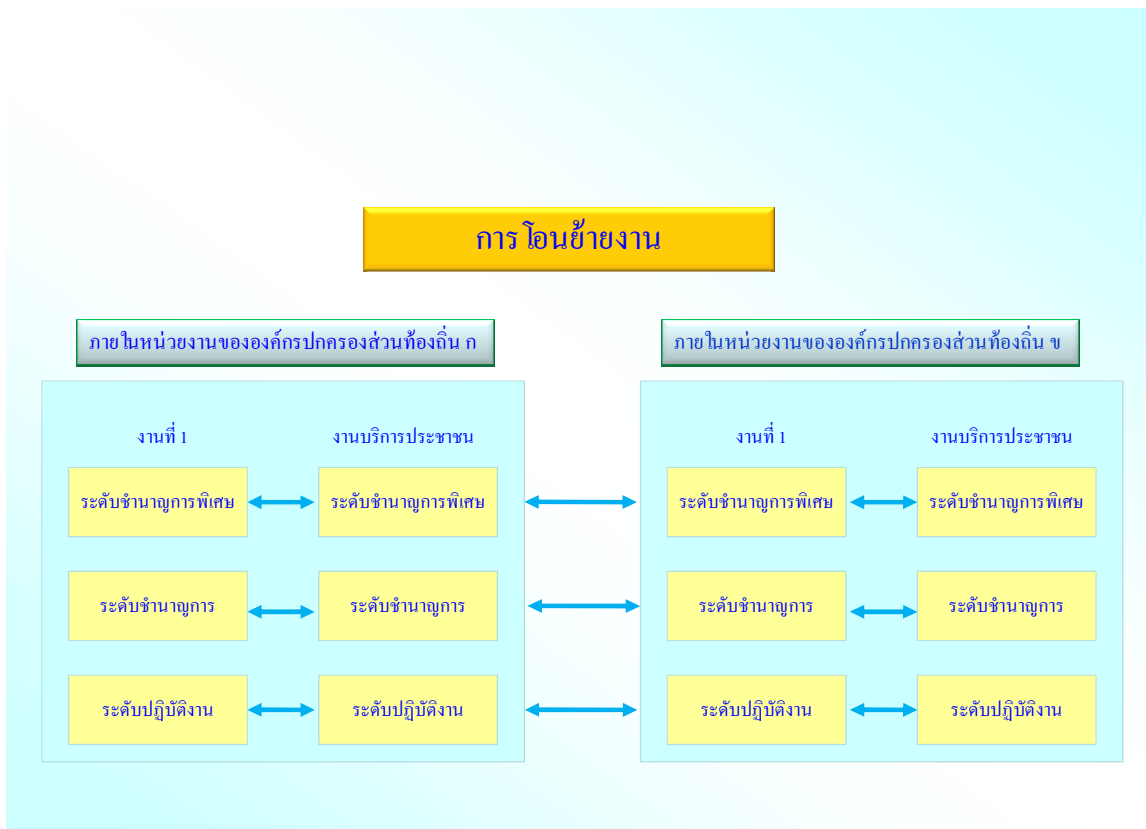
การ โอนย้ายงาน

ภายในหน่วยงานขององค์กรปกครองส่วนท้องถิ่น ก

งานที่ 1

งานบริการประชาชน

ระดับชำนาญการพิเศษ

ระดับชำนาญการพิเศษ

ระดับชำนาญการ

ระดับชำนาญการ

ระดับปฏิบัติงาน

ระดับปฏิบัติงาน

ภายในหน่วยงานขององค์กรปกครองส่วนท้องถิ่น ข

งานที่ 1

งานบริการประชาชน

ระดับชำนาญการพิเศษ

ระดับชำนาญการพิเศษ

ระดับชำนาญการ

ระดับชำนาญการ

ระดับปฏิบัติงาน

ระดับปฏิบัติงาน